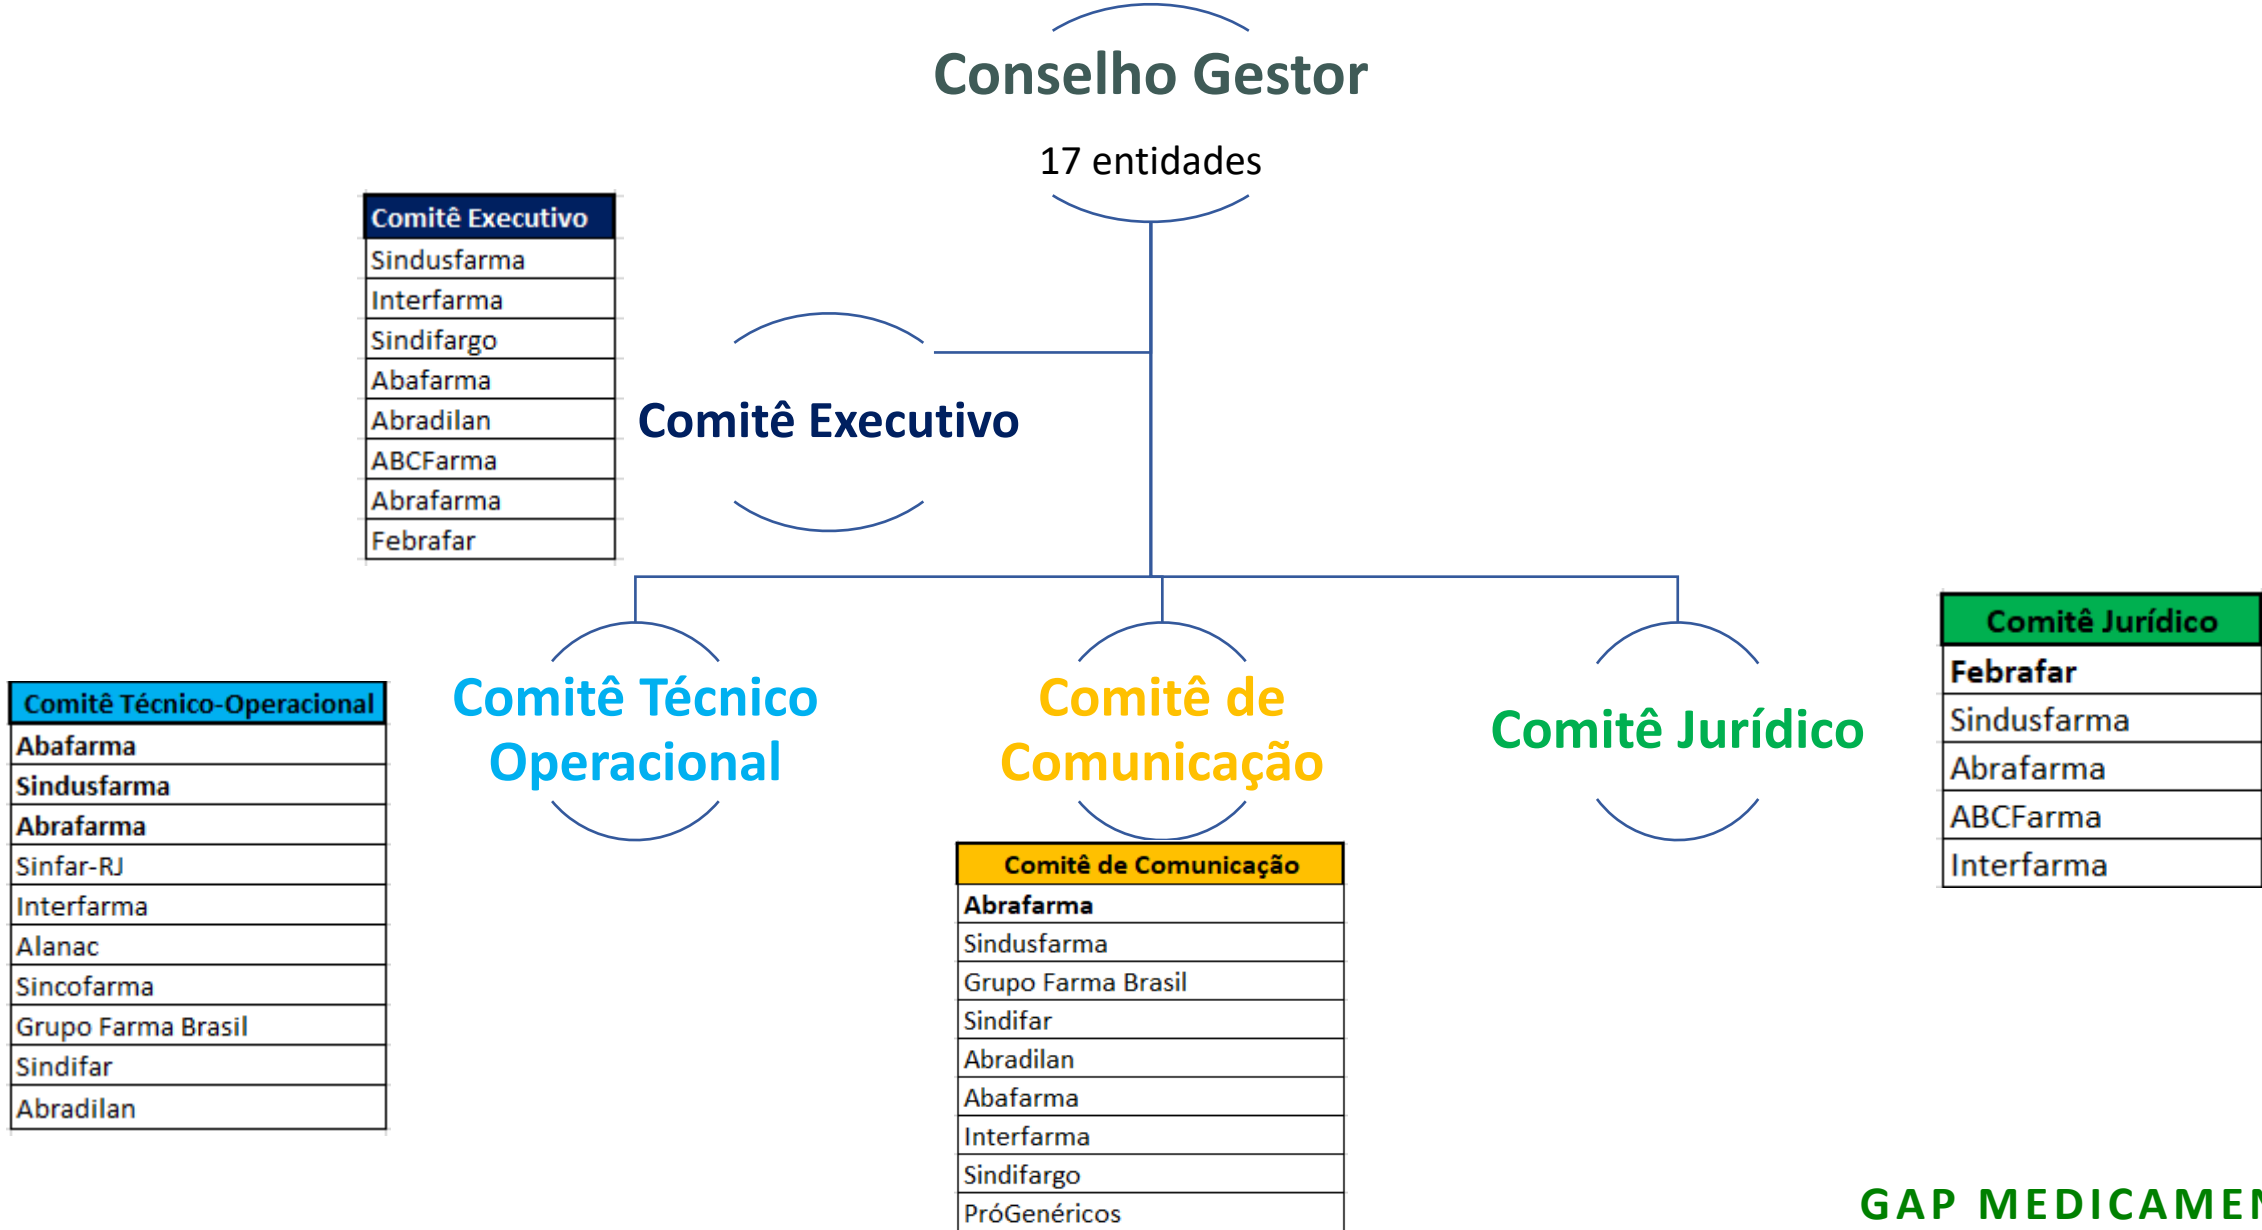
Conselho Gestor

17 entidades

| Comitê Executivo |
|---|
| Sindusfarma |
| Interfarma |
| Sindifargo |
| Abafarma |
| Abradilan |
| ABCFarma |
| Abrafarma |
| Febrafar |

Comitê Executivo

Comitê Técnico Operacional

Comitê de Comunicação

Comitê Jurídico

| Comitê Técnico-Operacional |
|---|
| Abafarma |
| Sindusfarma |
| Abrafarma |
| Sinfar-RJ |
| Interfarma |
| Alanac |
| Sincofarma |
| Grupo Farma Brasil |
| Sindifar |
| Abradilan |

| Comitê de Comunicação |
|---|
| Abrafarma |
| Sindusfarma |
| Grupo Farma Brasil |
| Sindifar |
| Abradilan |
| Abafarma |
| Interfarma |
| Sindifargo |
| PróGenéricos |

| Comitê Jurídico |
|---|
| Febrafar |
| Sindusfarma |
| Abrafarma |
| ABCFarma |
| Interfarma |

GAP MEDICAME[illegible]